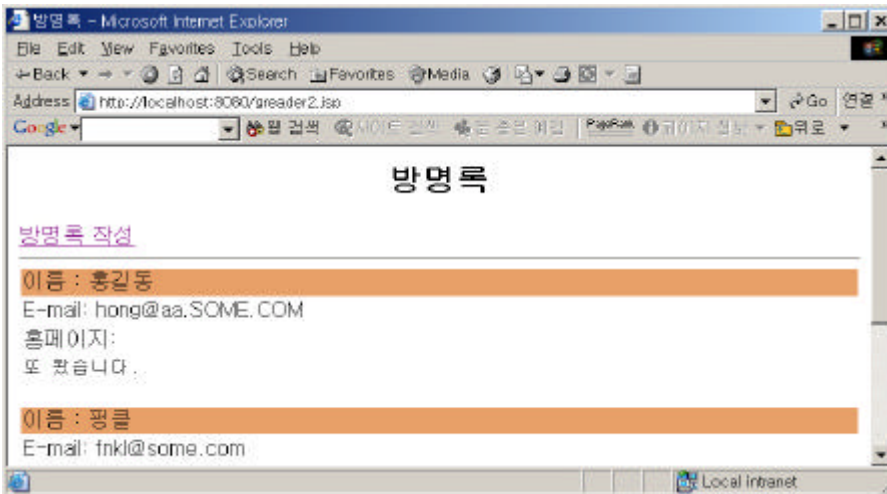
방명록 - Microsoft Internet Explorer

File Edit View Favorites Tools Help

Back Search Favorites Media

Address http://localhost:8080/greader2.jsp

Go 연결

Google 웹 검색 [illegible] PageRank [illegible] 위로

방명록

방명록 작성

이름 : 홍길동

E-mail: hong@aa.SOME.COM

홈페이지:

또 왔습니다.

이름 : 펑클

E-mail: fnkl@some.com

Local intranet